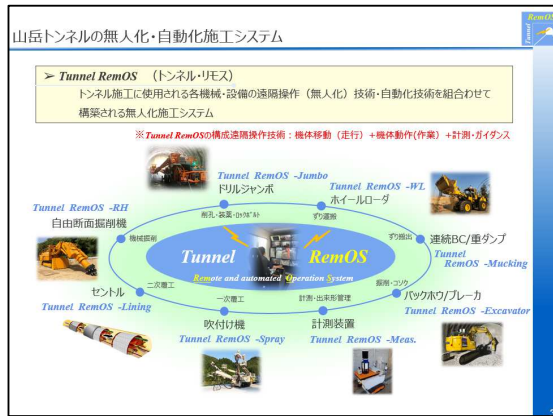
山岳トンネルの無人化・自動化施工システム

➤ Tunnel RemOS (トンネル・リモス)

トンネル施工に使用される各機械・設備の遠隔操作(無人化)技術・自動化技術を組合わせて構築される無人化施工システム

※Tunnel RemOSの構成遠隔操作技術:機体移動(走行)+機体動作(作業)+計測・ガイダンス

Tunnel RemOS -Jumbo
ドリルジャンボ

Tunnel RemOS -WL
ホイールローダ

Tunnel RemOS -RH
自由断面掘削機

連続BC/重ダンプ
Tunnel RemOS -Mucking

セントル
Tunnel RemOS -Lining

バックホウ/ブレーカ
Tunnel RemOS -Excavator

吹付け機
Tunnel RemOS -Spray

計測装置
Tunnel RemOS -Meas.

削孔・装薬・ロックボルト
ずり運搬
機械掘削
ずり搬出
掘削・コソク
二次覆工
一次覆工
計測・出来形管理

Tunnel RemOS
Remote and automated Operation System

RemOS
Tunnel